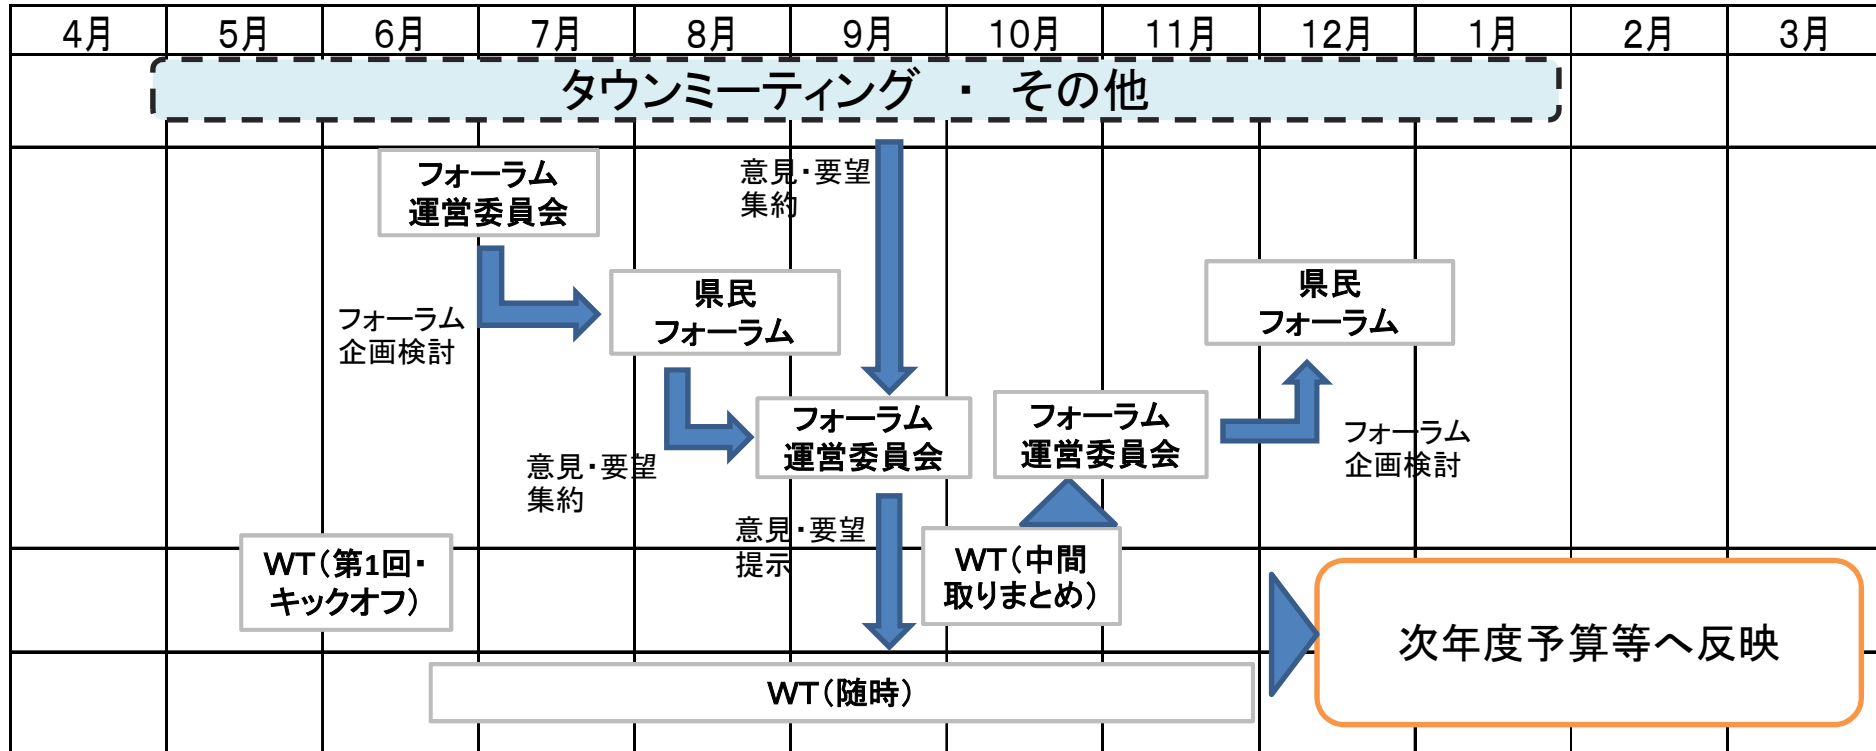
| 4月 | 5月 | 6月 | 7月 | 8月 | 9月 | 10月 | 11月 | 12月 | 1月 | 2月 | 3月 |
|---|---|---|---|---|---|---|---|---|---|---|---|

タウンミーティング ・ その他

フォーラム運営委員会

意見・要望集約

フォーラム企画検討

県民フォーラム

県民フォーラム

フォーラム運営委員会

フォーラム運営委員会

フォーラム企画検討

意見・要望集約

意見・要望提示

WT（第1回・キックオフ）

WT（中間取りまとめ）

次年度予算等へ反映

WT（随時）